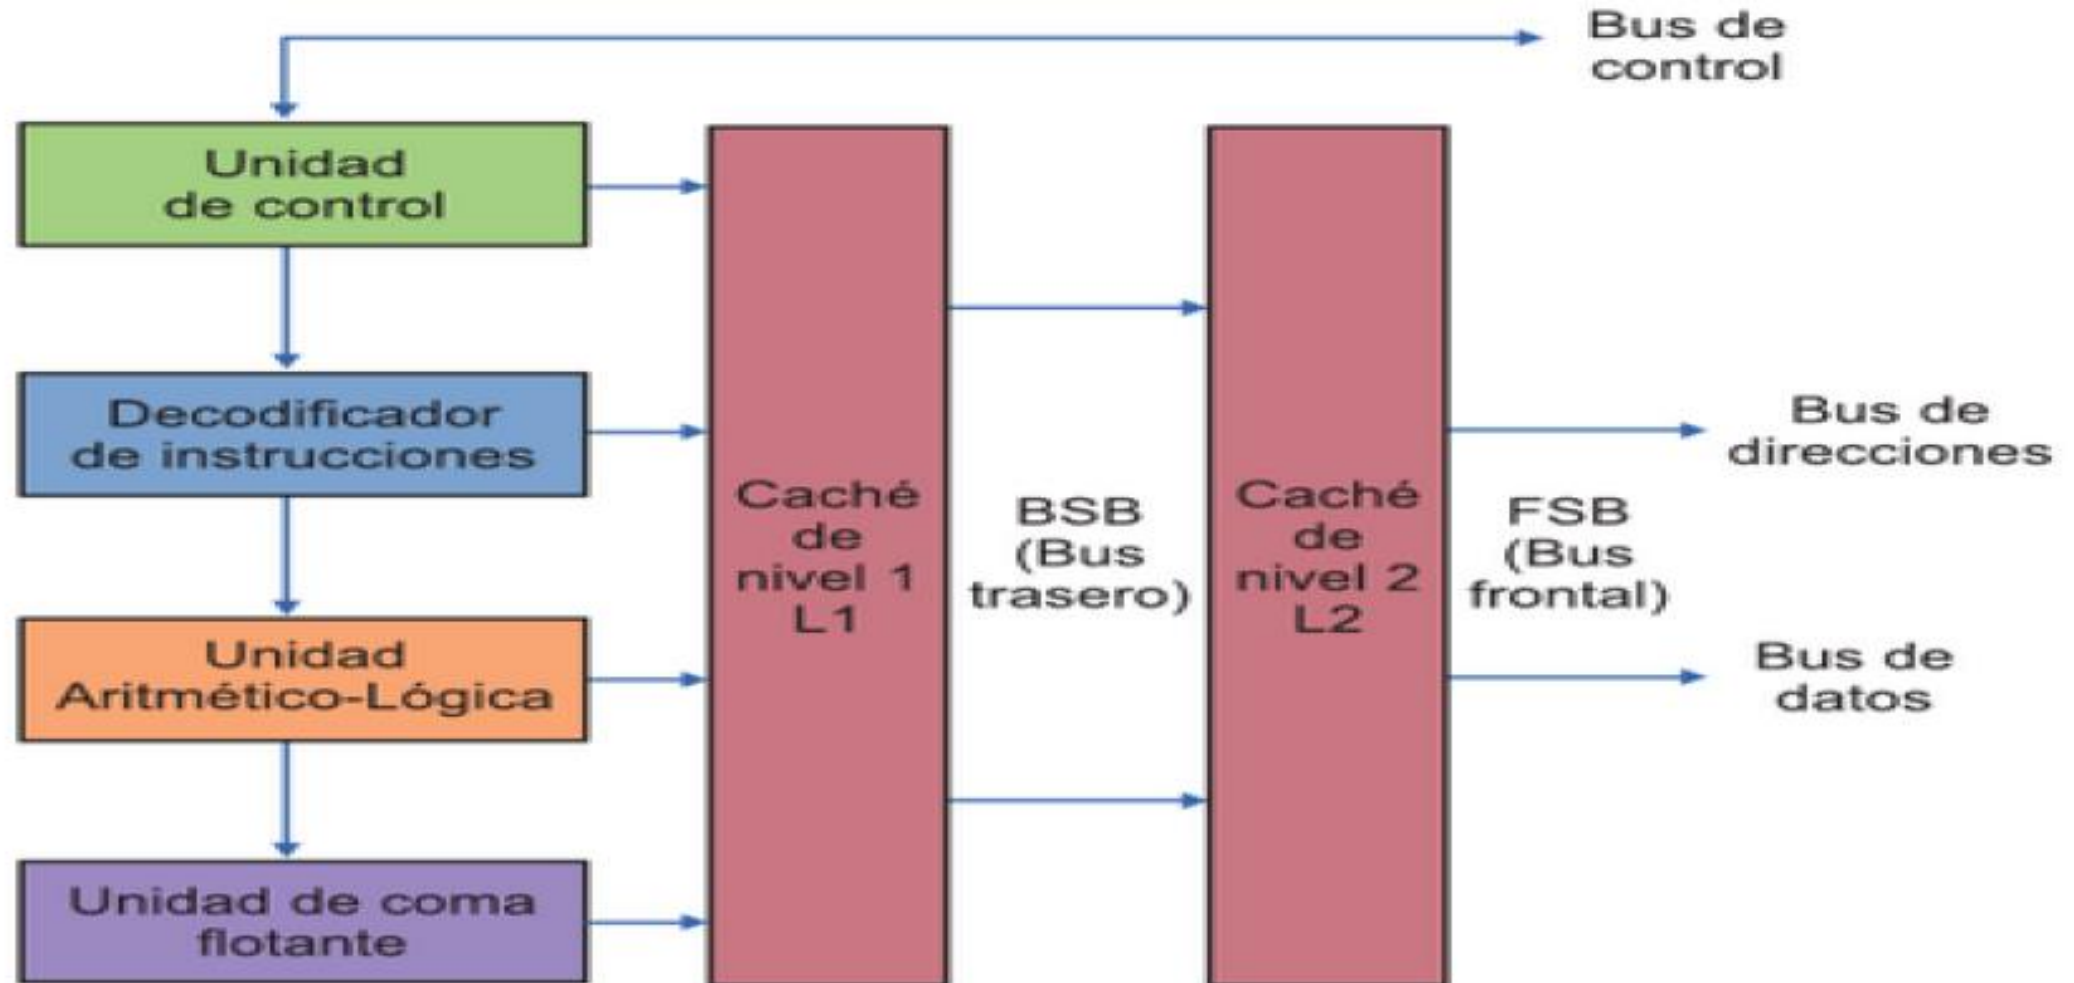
Bus de control

Unidad de control

Decodificador de instrucciones

Unidad Aritmético-Lógica

Unidad de coma flotante

Caché de nivel 1 L1

BSB (Bus trasero)

Caché de nivel 2 L2

FSB (Bus frontal)

Bus de direcciones

Bus de datos